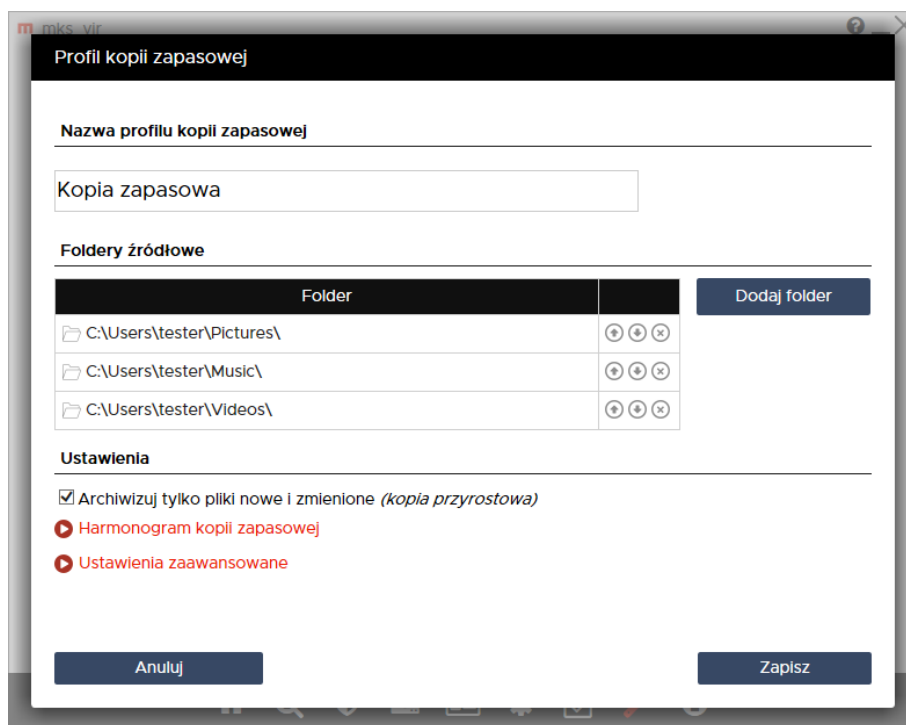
mks_vir

Profil kopii zapasowej

Nazwa profilu kopii zapasowej

Kopia zapasowa

Foldery źródłowe

| Folder | |
|---|---|
| C:\Users\tester\Pictures\ | |
| C:\Users\tester\Music\ | |
| C:\Users\tester\Videos\ | |

Dodaj folder

Ustawienia

Archiwizuj tylko pliki nowe i zmienione *(kopia przyrostowa)*

Harmonogram kopii zapasowej

Ustawienia zaawansowane

Anuluj

Zapisz